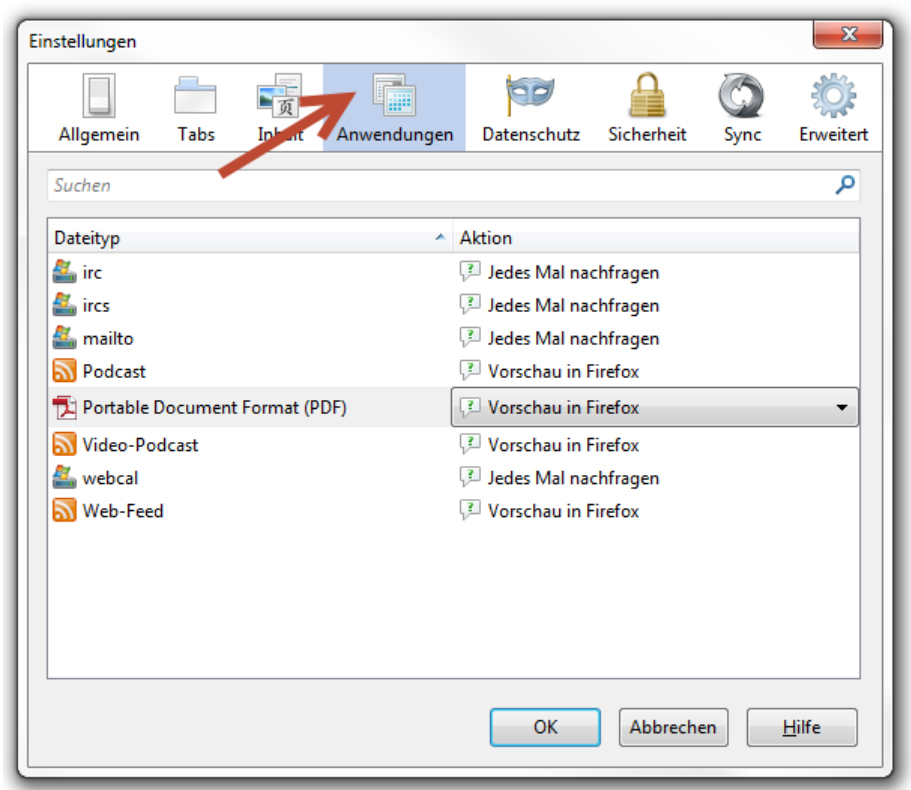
Einstellungen

Allgemein Tabs Inhalt Anwendungen Datenschutz Sicherheit Sync Erweitert

Suchen

| Dateityp | Aktion |
|---|---|
| irc | Jedes Mal nachfragen |
| ircs | Jedes Mal nachfragen |
| mailto | Jedes Mal nachfragen |
| Podcast | Vorschau in Firefox |
| Portable Document Format (PDF) | Vorschau in Firefox |
| Video-Podcast | Vorschau in Firefox |
| webcal | Jedes Mal nachfragen |
| Web-Feed | Vorschau in Firefox |

OK Abbrechen Hilfe